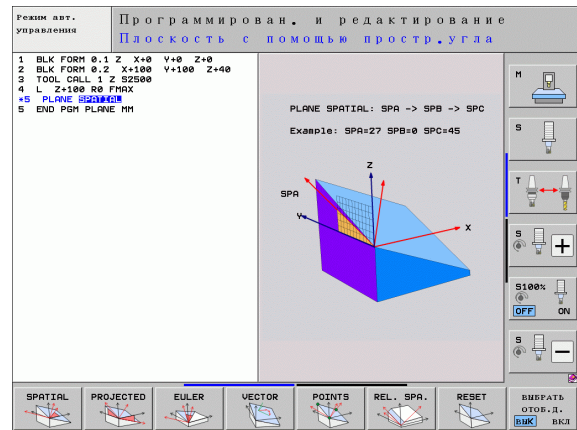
Режим авт. управления

Программирован. и редактирование
Плоскость с помощью простр.угла

1 BLK FORM 0.1 Z X+0 Y+0 Z+0
2 BLK FORM 0.2 X+100 Y+100 Z+40
3 TOOL CALL 1 Z S2500
4 L Z+100 R0 FMAX
*5 PLANE SPATIAL
5 END PGM PLANE MM

PLANE SPATIAL: SPA -> SPB -> SPC

Example: SPA=27 SPB=0 SPC=45

Z
SPA
Y
X

M
S
T
S
S100%
OFF ON
S

SPATIAL PROJECTED EULER VECTOR POINTS REL. SPA. RESET

ВЫБРАТЬ ОТОБ.Д.
ВЫК ВКЛ